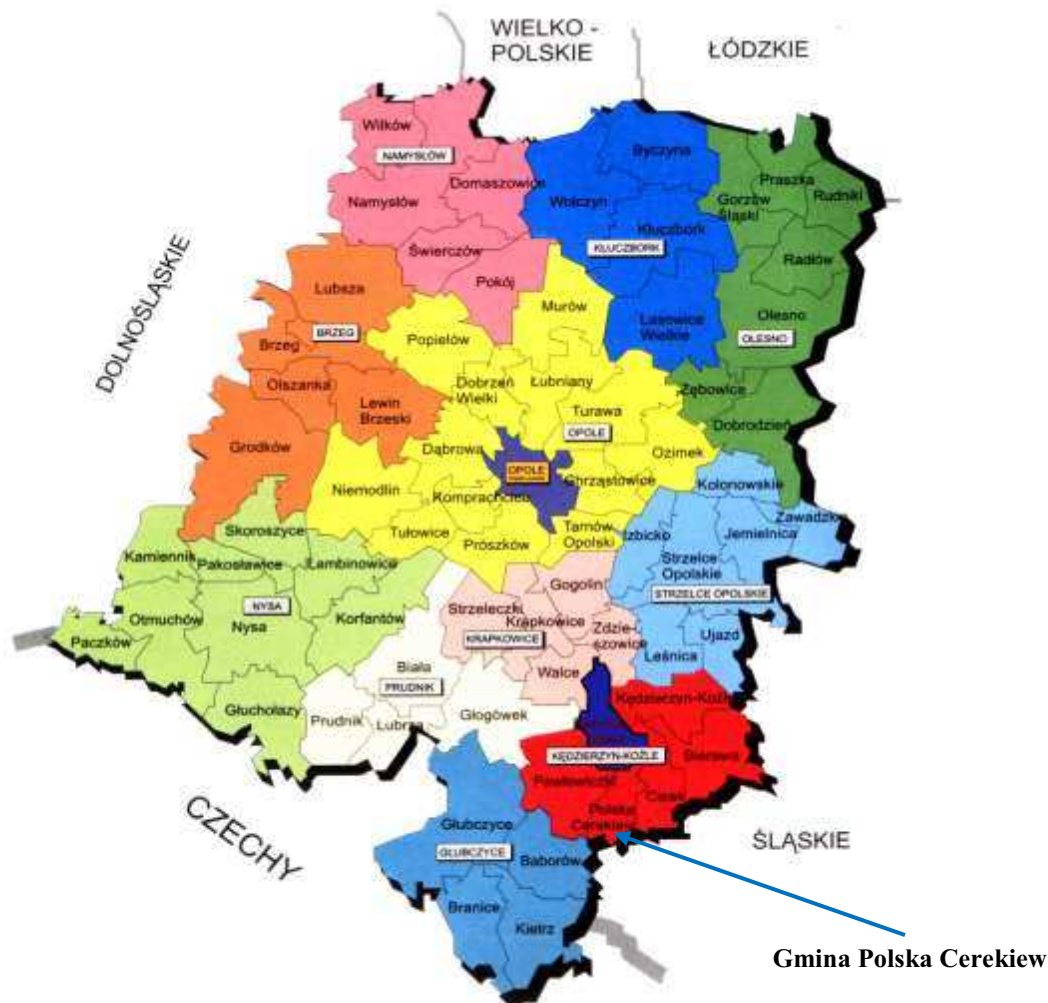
WIELKO - POLSKIE
ŁÓDZKIE
DOLNOŚLĄSKIE
Wilków
NAMYSŁÓW
Domaszowice
Namysłów
Świerczów
Pokój
Byczyna
Wołczyn
Kluczbork
KLUCZBORK
Lasowice Wielkie
Praszka
Gorzów Śląski
Rudniki
Radłów
Olesno
OLESNO
Lubsza
BRZEG
Brzeg
Olszanka
Lewin Brzeski
Grodków
Popielów
Murów
Dobrzeń Wielki
Łubniany
Turawa
OPOLE
Zębowice
Dobrodzień
Dąbrowa
OPOLE
Chrząstowice
Ozimek
Niemodlin
Komprachcice
Tułowice
Prószków
Tarnów Opolski
Izbicko
Kolonowskie
Zawadzkie
Jemielnica
Strzelce Opolskie
STRZELCE OPOLSKIE
Skoroszyce
Kamiennik
Pakosławice
Łambinowice
NYSA
Otmuchów
Nysa
Korfantów
Paczków
Głuchołazy
Gogolin
Strzeleczki
Krapkowice
KRAPKOWICE
Zdzieszowice
Walce
Ujazd
Leśnica
Biała
PRUDNIK
Prudnik
Lubrza
Głogówek
Kędzierzyn-Koźle
KĘDZIERZYN-KOŹLE
Bierawa
Pawłowiczki
Cisek
Polska Cerekiew
Głubczyce
GŁUBCZYCE
Baborów
Branice
Kietrz
CZECHY
ŚLĄSKIE
Gmina Polska Cerekiew